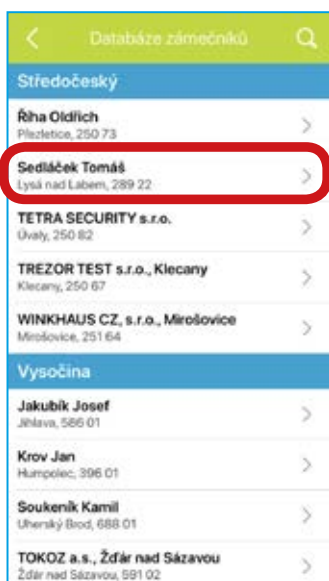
Databáze zámečníků

Středočeský

Říha Oldřich
Plazletice, 250 73

Sedláček Tomáš
Lysá nad Labem, 289 22

TETRA SECURITY s.r.o.
Úvaly, 250 82

TREZOR TEST s.r.o., Klecany
Klecany, 250 67

WINKHAUS CZ, s.r.o., Mirošovice
Mirošovice, 251 64

Vysočina

Jakubík Josef
Jihlava, 586 01

Krov Jan
Humpolec, 396 01

Soukeník Kamil
Uherský Brod, 688 01

TOKOZ a.s., Žďár nad Sázavou
Žďár nad Sázavou, 591 02